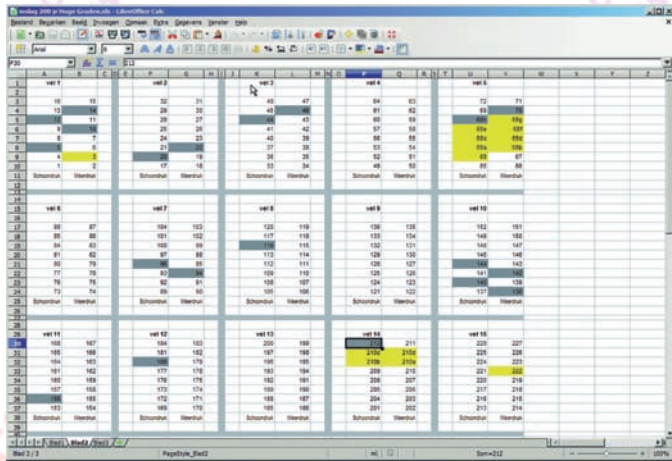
verslag 200 jr Hoge Gronden.xls - LibreOffice Calc

Bestand Bewerken Beeld Invoegen Opmaak Extra Gegevens Venster Help

Arial 9

P30 = 212

| | A | B | | E | F | | J | K | | O | P | Q | | U | V |
|---|---|---|---|---|---|---|---|---|---|---|---|---|---|---|---|
| 1 | vel 1 | | | vel 2 | | | vel 3 | | | | vel 4 | | | vel 5 | |
| 3 | 16 | 15 | | 32 | 31 | | 48 | 47 | | | 64 | 63 | | 72 | 71 |
| 4 | 13 | 14 | | 29 | 30 | | 45 | 46 | | | 61 | 62 | | 69 | 70 |
| 5 | 12 | 11 | | 28 | 27 | | 44 | 43 | | | 60 | 59 | | 68b | 68a |
| 6 | 9 | 10 | | 25 | 26 | | 41 | 42 | | | 57 | 58 | | 65a | 65b |
| 7 | 8 | 7 | | 24 | 23 | | 40 | 39 | | | 56 | 55 | | 66a | 66b |
| 8 | 5 | 6 | | 21 | 22 | | 37 | 38 | | | 53 | 54 | | 65a | 65b |
| 9 | 4 | 3 | | 20 | 19 | | 36 | 35 | | | 52 | 51 | | 65 | 67 |
| 10 | 1 | 2 | | 17 | 18 | | 33 | 34 | | | 49 | 50 | | 65 | 66 |
| 11 | Schoondruk | Weerdruk | | Schoondruk | Weerdruk | | Schoondruk | Weerdruk | | | Schoondruk | Weerdruk | | Schoondruk | Weerdruk |
| 15 | vel 6 | | | vel 7 | | | vel 8 | | | | vel 9 | | | vel 10 | |
| 17 | 88 | 87 | | 104 | 103 | | 120 | 119 | | | 136 | 135 | | 152 | 151 |
| 18 | 85 | 86 | | 101 | 102 | | 117 | 118 | | | 133 | 134 | | 149 | 150 |
| 19 | 84 | 83 | | 100 | 99 | | 116 | 115 | | | 132 | 131 | | 148 | 147 |
| 20 | 81 | 82 | | 97 | 98 | | 113 | 114 | | | 129 | 130 | | 145 | 146 |
| 21 | 80 | 79 | | 96 | 95 | | 112 | 111 | | | 128 | 127 | | 144 | 143 |
| 22 | 77 | 78 | | 93 | 94 | | 109 | 110 | | | 125 | 126 | | 141 | 142 |
| 23 | 76 | 75 | | 92 | 91 | | 108 | 107 | | | 124 | 123 | | 140 | 139 |
| 24 | 73 | 74 | | 89 | 90 | | 105 | 106 | | | 121 | 122 | | 137 | 138 |
| 25 | Schoondruk | Weerdruk | | Schoondruk | Weerdruk | | Schoondruk | Weerdruk | | | Schoondruk | Weerdruk | | Schoondruk | Weerdruk |
| 29 | vel 11 | | | vel 12 | | | vel 13 | | | | vel 14 | | | vel 15 | |
| 30 | 168 | 167 | | 184 | 183 | | 200 | 199 | | | 212 | 211 | | 228 | 227 |
| 31 | 165 | 166 | | 181 | 182 | | 197 | 198 | | | 210c | 210d | | 225 | 226 |
| 32 | 164 | 163 | | 180 | 179 | | 196 | 195 | | | 210b | 210a | | 224 | 223 |
| 33 | 161 | 162 | | 177 | 178 | | 193 | 194 | | | 209 | 210 | | 221 | 222 |
| 34 | 160 | 159 | | 176 | 175 | | 192 | 191 | | | 208 | 207 | | 220 | 219 |
| 35 | 157 | 158 | | 173 | 174 | | 189 | 190 | | | 205 | 206 | | 217 | 218 |
| 36 | 156 | 155 | | 172 | 171 | | 188 | 187 | | | 204 | 203 | | 216 | 215 |
| 37 | 153 | 154 | | 169 | 170 | | 185 | 186 | | | 201 | 202 | | 213 | 214 |
| 38 | Schoondruk | Weerdruk | | Schoondruk | Weerdruk | | Schoondruk | Weerdruk | | | Schoondruk | Weerdruk | | Schoondruk | Weerdruk |

Blad1 Blad2 Blad3

Blad 2 / 3 PageStyle_Blad2 Sum=212 100%